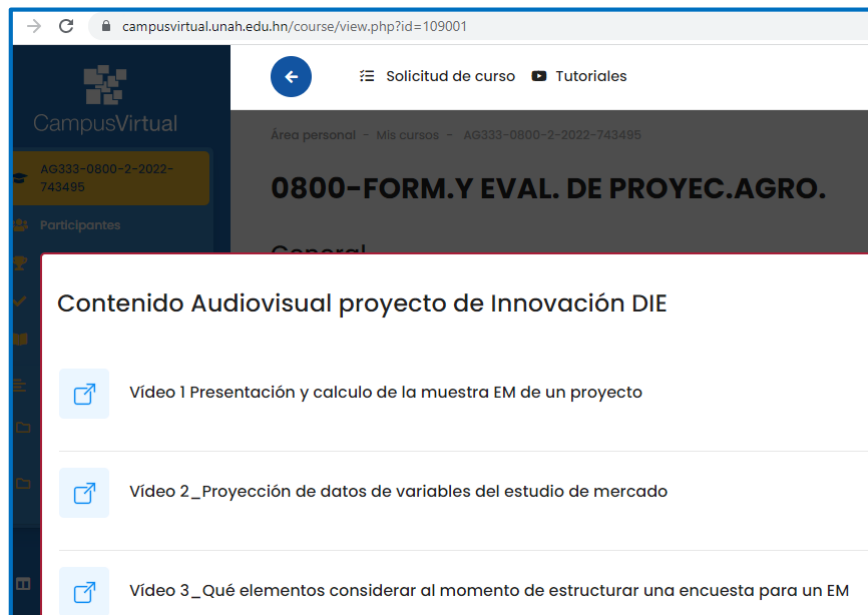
campusvirtual.unah.edu.hn/course/view.php?id=109001

CampusVirtual

AG333-0800-2-2022-743495

Participantes

Solicitud de curso Tutoriales

Área personal - Mis cursos - AG333-0800-2-2022-743495

0800-FORM.Y EVAL. DE PROYEC.AGRO.

General

Contenido Audiovisual proyecto de Innovación DIE

Vídeo 1 Presentación y calculo de la muestra EM de un proyecto

Vídeo 2_Proyección de datos de variables del estudio de mercado

Vídeo 3_Qué elementos considerar al momento de estructurar una encuesta para un EM